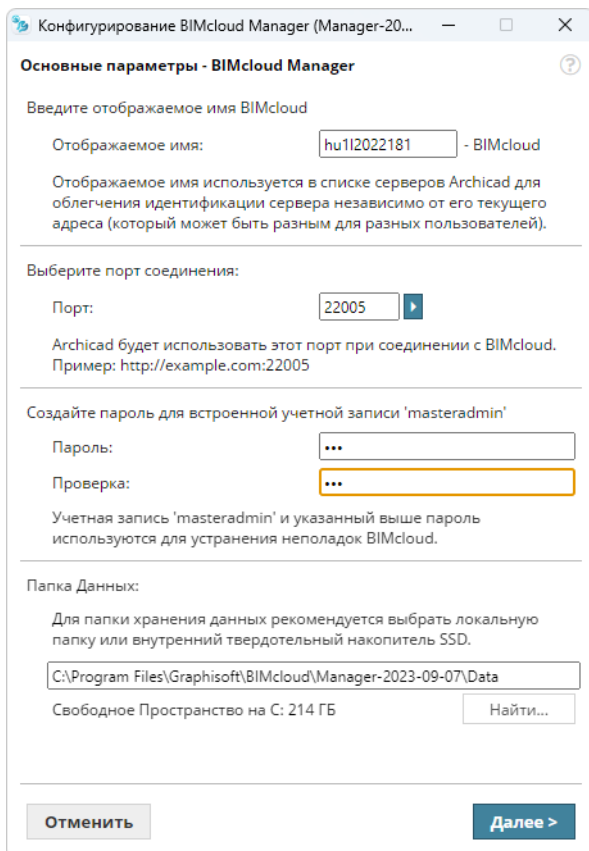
Конфигурирование BIMcloud Manager (Manager-20...

Основные параметры - BIMcloud Manager

Введите отображаемое имя BIMcloud

Отображаемое имя: hu1l2022181 - BIMcloud

Отображаемое имя используется в списке серверов Archicad для облегчения идентификации сервера независимо от его текущего адреса (который может быть разным для разных пользователей).

Выберите порт соединения:

Порт: 22005

Archicad будет использовать этот порт при соединении с BIMcloud. Пример: http://example.com:22005

Создайте пароль для встроенной учетной записи 'masteradmin'

Пароль: •••

Проверка: •••

Учетная запись 'masteradmin' и указанный выше пароль используются для устранения неполадок BIMcloud.

Папка Данных:

Для папки хранения данных рекомендуется выбрать локальную папку или внутренний твердотельный накопитель SSD.

C:\Program Files\Graphisoft\BIMcloud\Manager-2023-09-07\Data

Свободное Пространство на C: 214 ГБ

Найти...

Отменить

Далее >